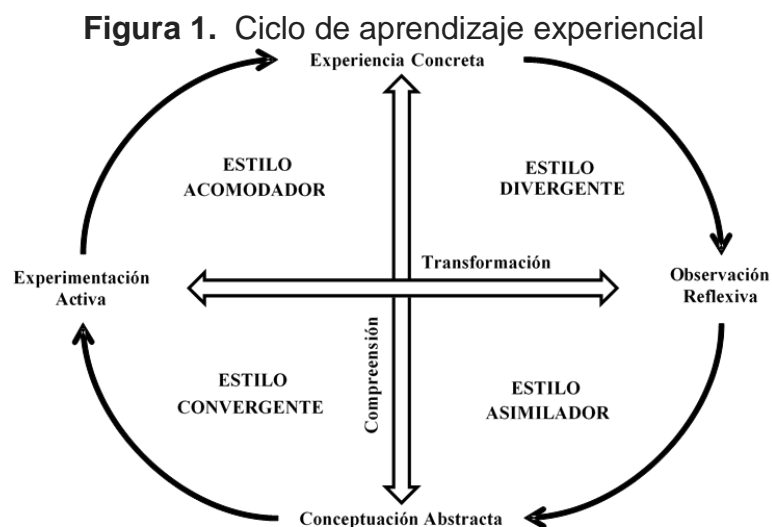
**Figura 1.** Ciclo de aprendizaje experiencial

Experiencia Concreta

ESTILO ACOMODADOR

ESTILO DIVERGENTE

Experimentación Activa

Transformación

Observación Reflexiva

Compreensión

ESTILO CONVERGENTE

ESTILO ASIMILADOR

Conceptuación Abstracta